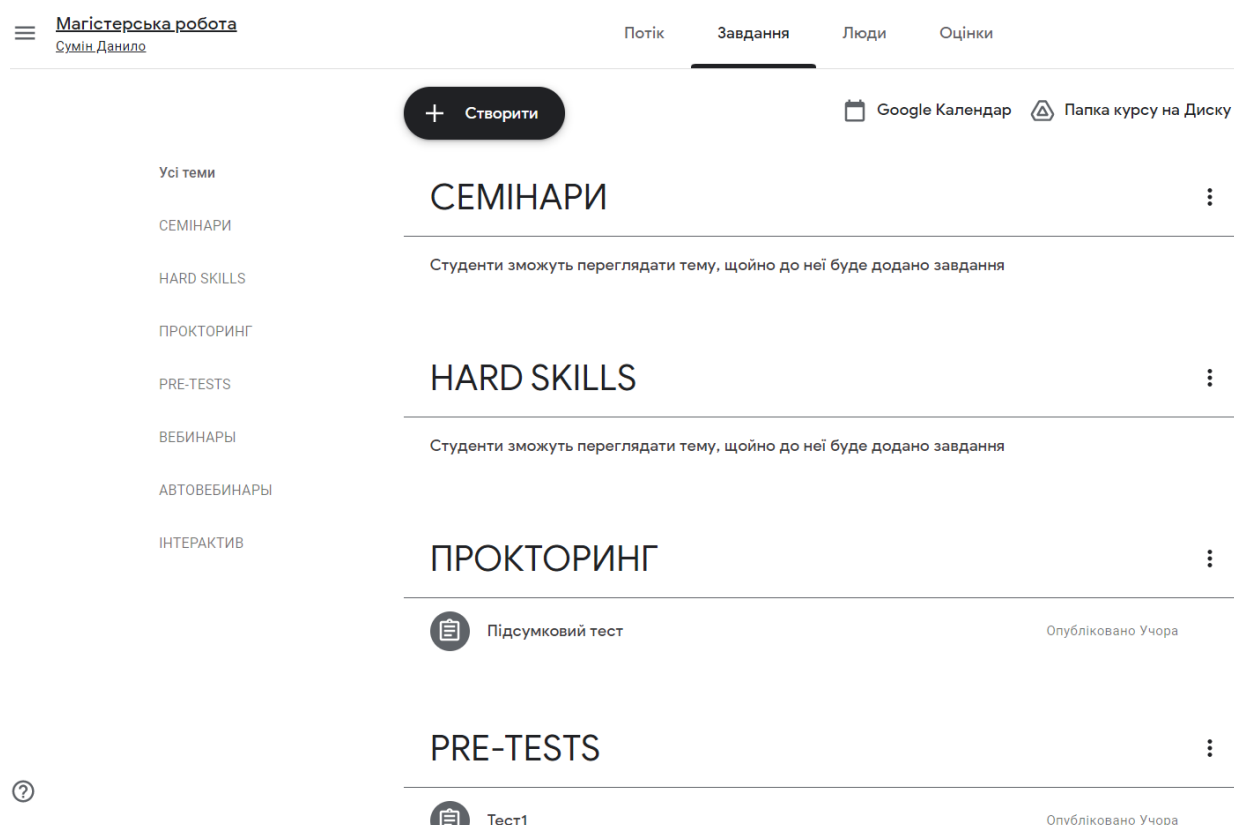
Магістерська робота
Сумін Данило

Потік Завдання Люди Оцінки

Створити

Google Календар Папка курсу на Диску

Усі теми
СЕМІНАРИ
HARD SKILLS
ПРОКТОРИНГ
PRE-TESTS
ВЕБИНАРЫ
АВТОВЕБИНАРЫ
ІНТЕРАКТИВ

СЕМІНАРИ

Студенти зможуть переглядати тему, щойно до неї буде додано завдання

HARD SKILLS

Студенти зможуть переглядати тему, щойно до неї буде додано завдання

ПРОКТОРИНГ

Підсумковий тест Опубліковано Учора

PRE-TESTS

Тест1 Опубліковано Учора